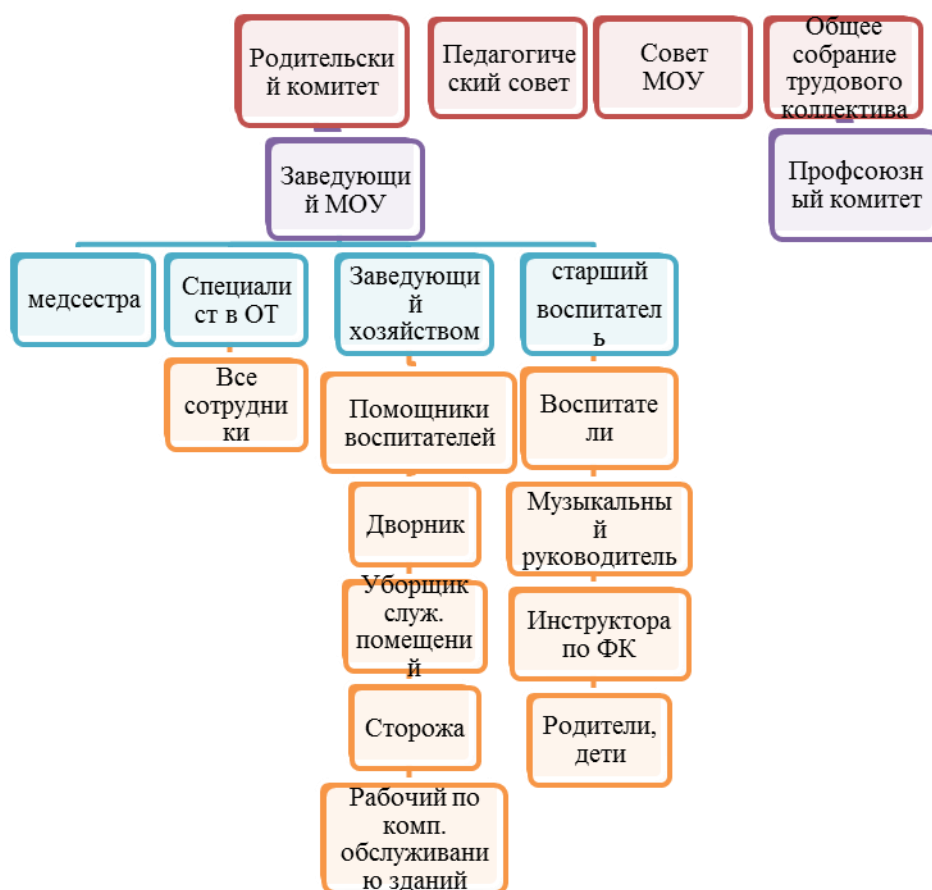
Родительский комитет

Педагогический совет

Совет МОУ

Общее собрание трудового коллектива

Профсоюзный комитет

Заведующий МОУ

медсестра

Специалист в ОТ

Заведующий хозяйством

старший воспитатель

Все сотрудники

Помощники воспитателей

Дворник

Уборщик служ. помещений

Сторожа

Рабочий по комп. обслуживанию зданий

Воспитатели

Музыкальный руководитель

Инструктора по ФК

Родители, дети